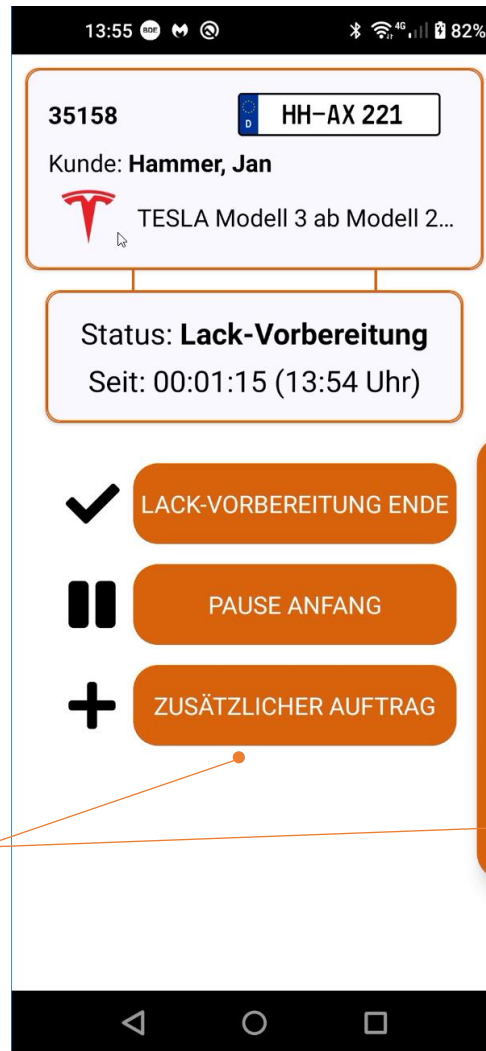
13:55 4G 82%

35158

D HH-AX 221

Kunde: **Hammer, Jan**

TESLA Modell 3 ab Modell 2...

Status: **Lack-Vorbereitung**

Seit: 00:01:15 (13:54 Uhr)

LACK-VORBEREITUNG ENDE

PAUSE ANFANG

ZUSÄTZLICHER AUFTRAG